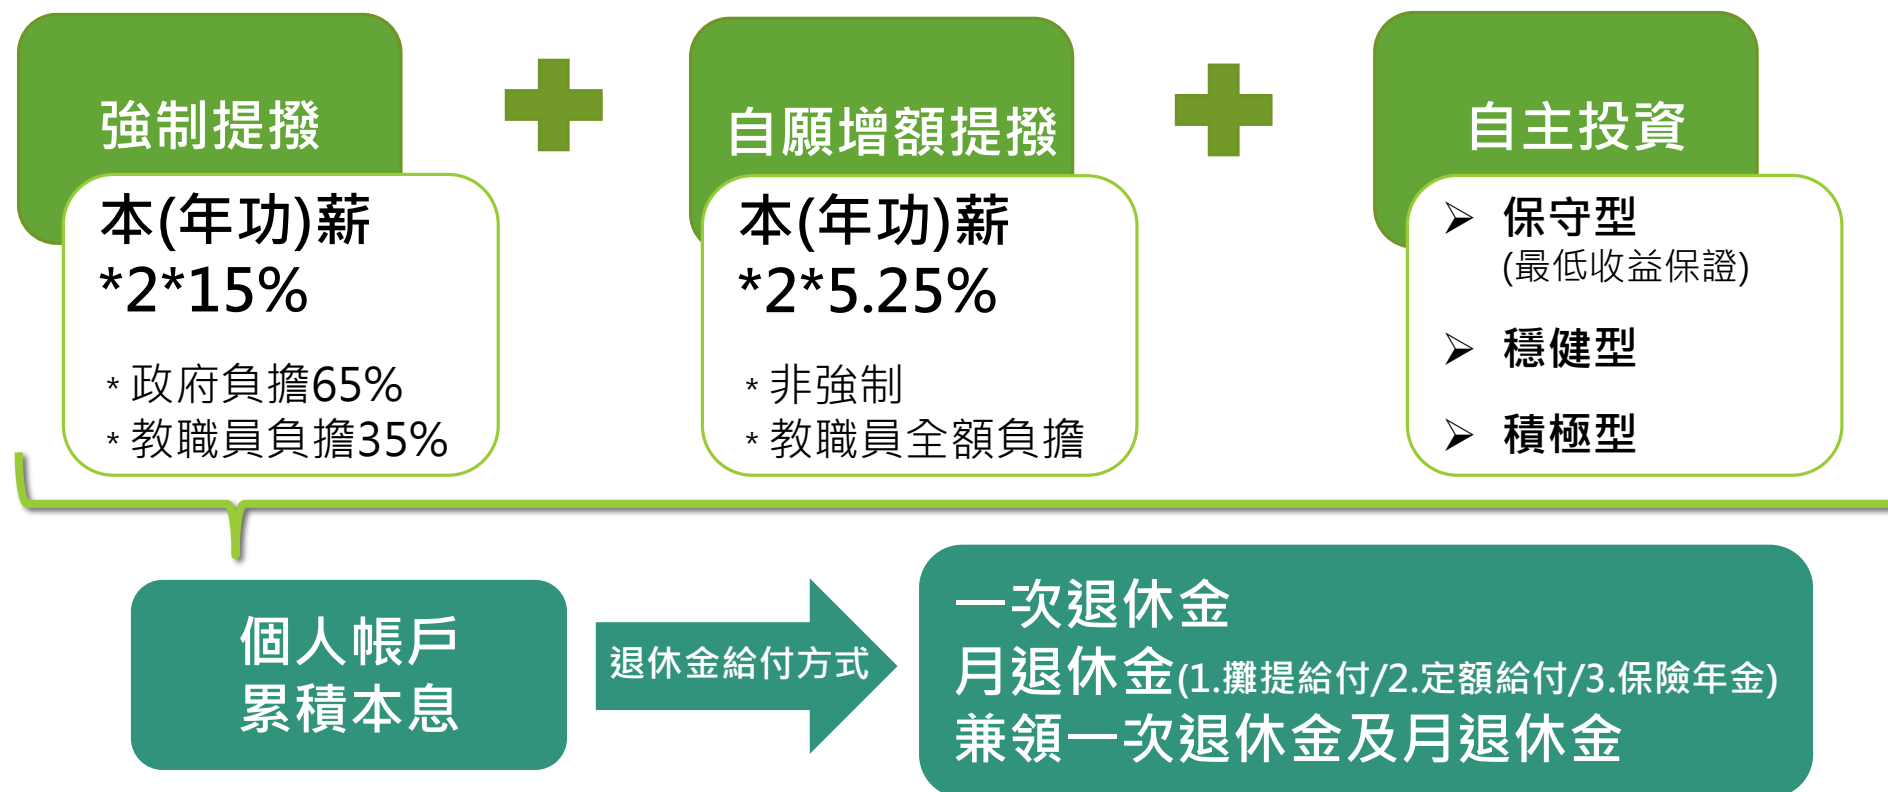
強制提撥

本(年功)薪
*2*15%

* 政府負擔65%
* 教職員負擔35%

自願增額提撥

本(年功)薪
*2*5.25%

* 非強制
* 教職員全額負擔

自主投資

➢ 保守型
(最低收益保證)
➢ 穩健型
➢ 積極型

個人帳戶
累積本息

退休金給付方式

一次退休金
月退休金(1.攤提給付/2.定額給付/3.保險年金)
兼領一次退休金及月退休金